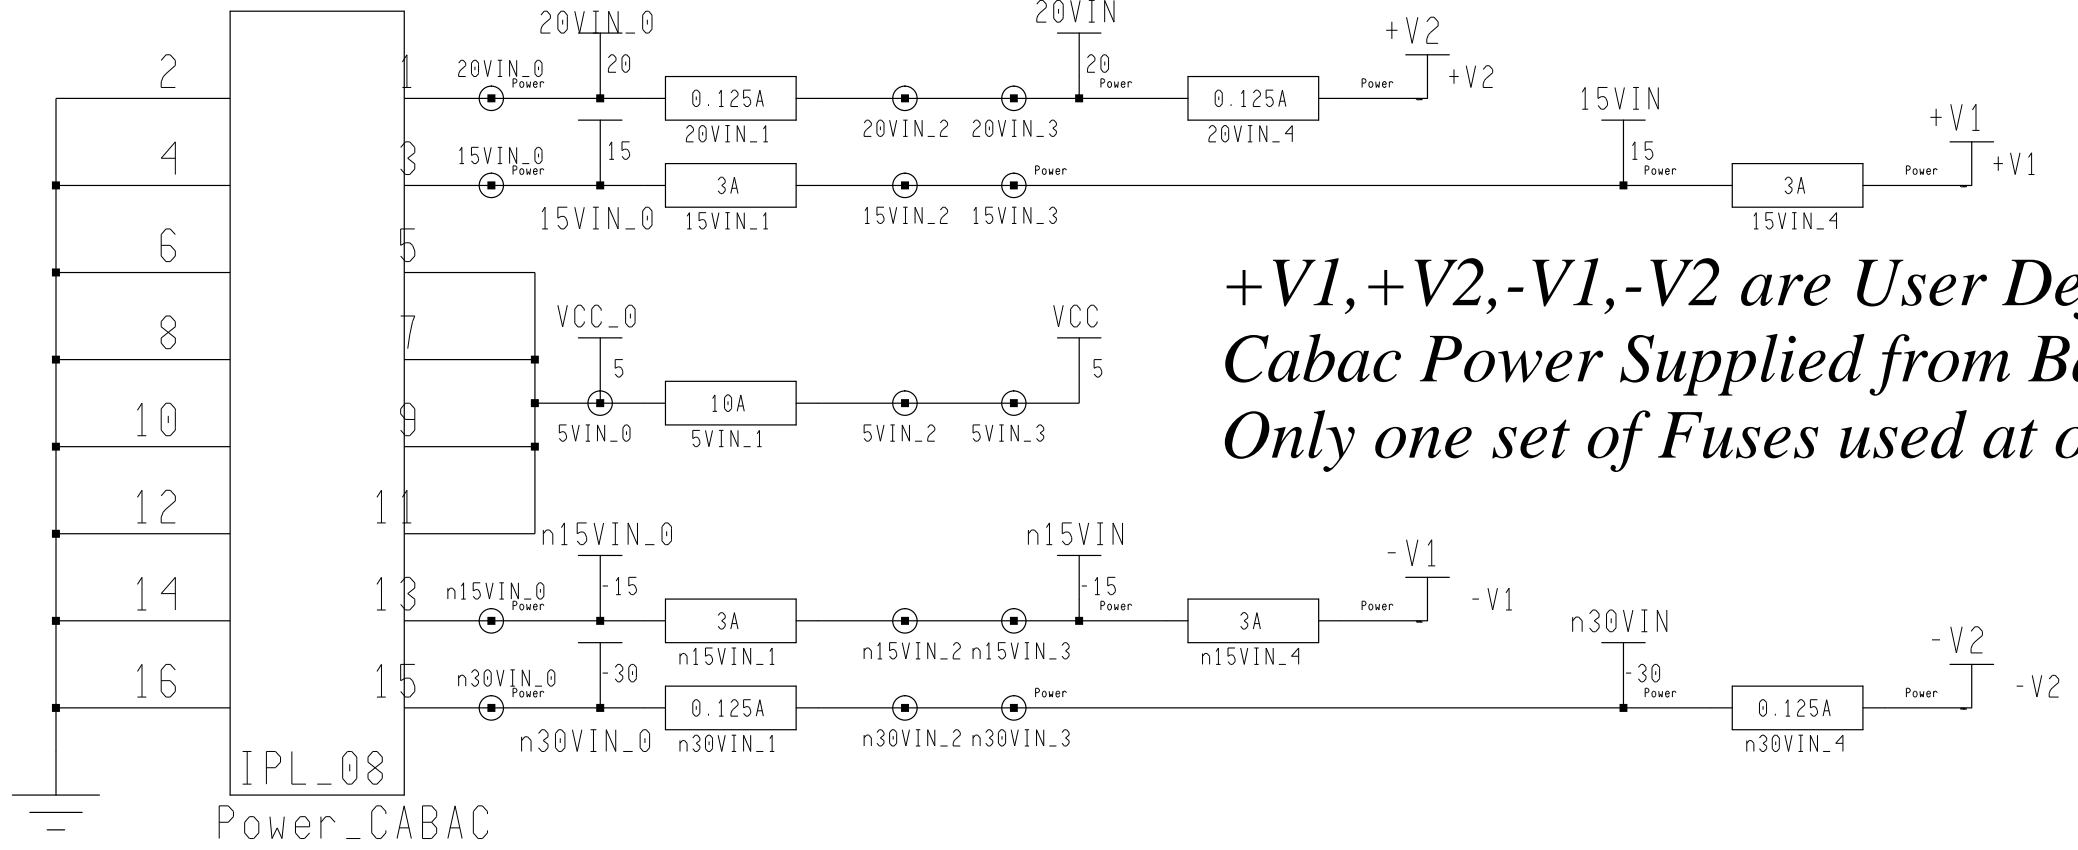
20VIN_0
20
20VIN
20
Power
+V2
+V2
Power
2
1
20VIN_0
Power
0.125A
20VIN_1
20VIN_2
20VIN_3
0.125A
20VIN_4
15VIN
15
Power
+V1
+V1
Power
4
3
15VIN_0
Power
15
3A
15VIN_1
15VIN_0
15VIN_2
15VIN_3
Power
3A
15VIN_4
6
5
+V1,+V2,-V1,-V2 are User De
Cabac Power Supplied from B
Only one set of Fuses used at o
8
7
VCC_0
5
VCC
5
10A
5VIN_1
5VIN_0
5VIN_2
5VIN_3
10
9
12
11
n15VIN_0
n15VIN
-15
Power
-V1
-V1
Power
14
13
n15VIN_0
Power
-15
3A
n15VIN_1
n15VIN_2
n15VIN_3
3A
n15VIN_4
n30VIN
-30
Power
-V2
-V2
Power
16
15
n30VIN_0
Power
-30
0.125A
n30VIN_1
n30VIN_0
n30VIN_2
n30VIN_3
Power
0.125A
n30VIN_4
IPL_08
Power_CABAC